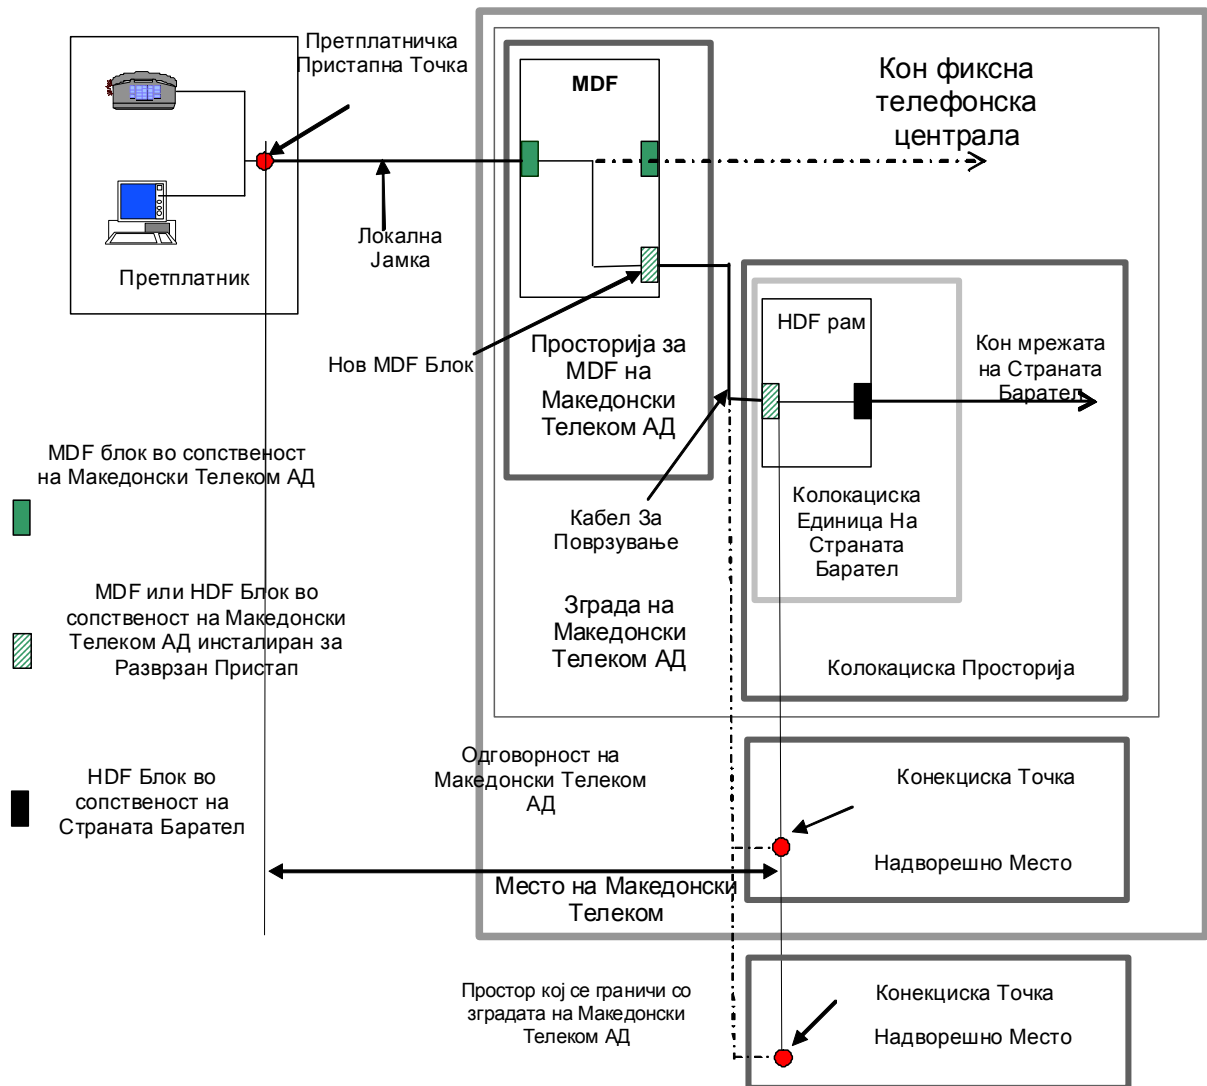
Претплатничка Пристапна Точка

Претплатник

Локална Јамка

MDF

Кон фиксна телефонска централа

Нов MDF Блок

Просторија за MDF на Македонски Телеком АД

HDF рам

Кон мрежата на Страната Барател

MDF блок во сопственост на Македонски Телеком АД

Кабел За Поврзување

Колокациска Единица На Страната Барател

MDF или HDF Блок во сопственост на Македонски Телеком АД инсталиран за Разврзан Пристап

Зграда на Македонски Телеком АД

Колокациска Просторија

Одговорност на Македонски Телеком АД

HDF Блок во сопственост на Страната Барател

Конекциска Точка

Надворешно Место

Место на Македонски Телеком

Простор кој се граничи со зградата на Македонски Телеком АД

Конекциска Точка

Надворешно Место